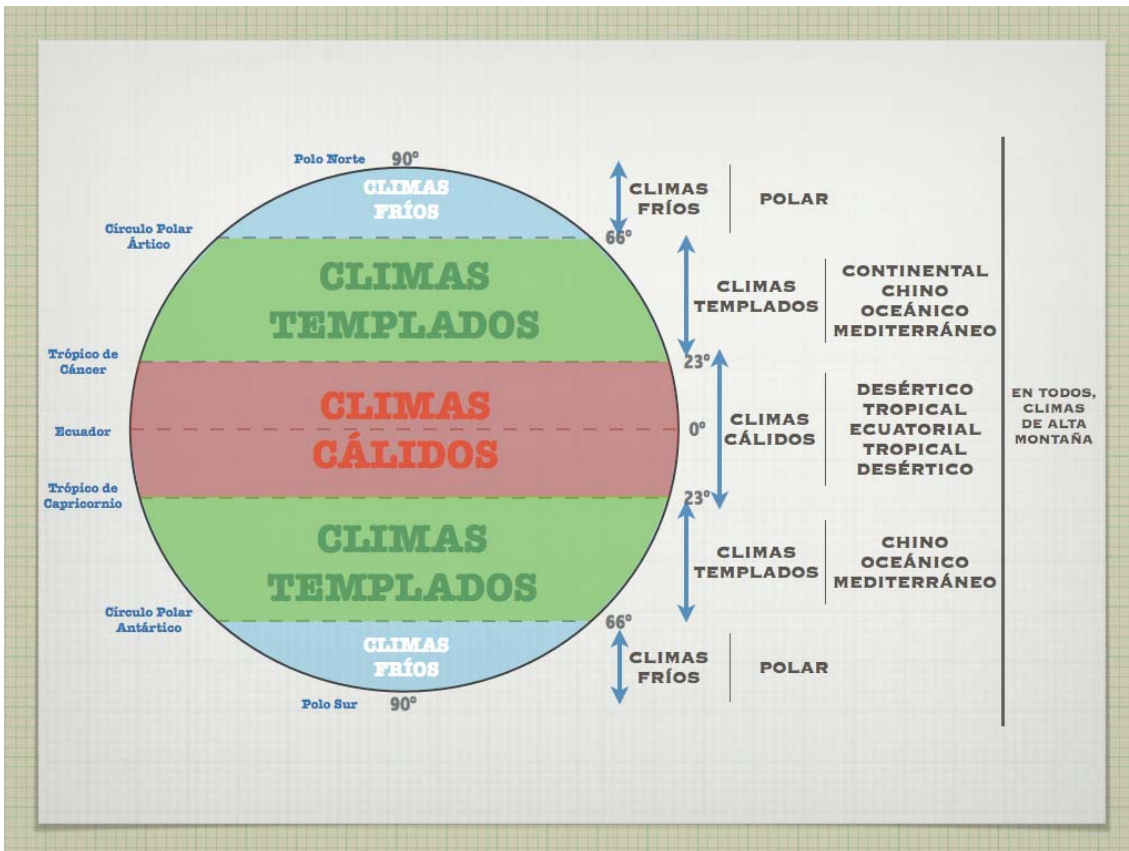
Polo Norte 90º

CLIMAS FRÍOS

Círculo Polar Ártico

66º

CLIMAS TEMPLADOS

Trópico de Cáncer

23º

CLIMAS CÁLIDOS

Ecuador

0º

Trópico de Capricornio

23º

CLIMAS TEMPLADOS

Círculo Polar Antártico

66º

CLIMAS FRÍOS

Polo Sur 90º

CLIMAS FRÍOS | POLAR

CLIMAS TEMPLADOS | CONTINENTAL CHINO OCEÁNICO MEDITERRÁNEO

CLIMAS CÁLIDOS | DESÉRTICO TROPICAL ECUATORIAL TROPICAL DESÉRTICO

CLIMAS TEMPLADOS | CHINO OCEÁNICO MEDITERRÁNEO

CLIMAS FRÍOS | POLAR

EN TODOS, CLIMAS DE ALTA MONTAÑA